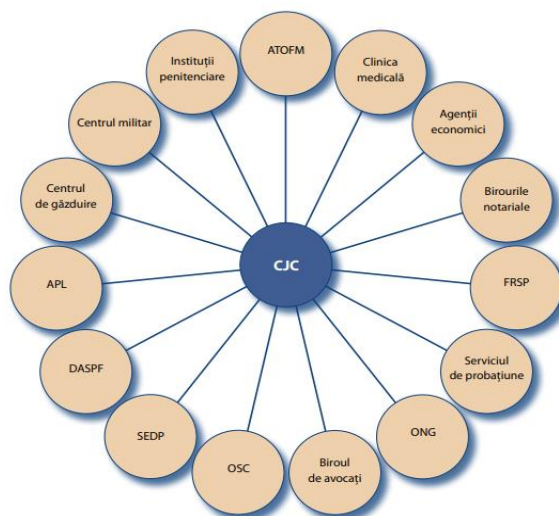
CJC

ATOFM

Clinica medicală

Agenții economici

Birourile notariale

FRSP

Serviciul de probațiune

ONG

Biroul de avocați

OSC

SEDP

DASPF

APL

Centrul de găzduire

Centrul militar

Instituții penitenciare